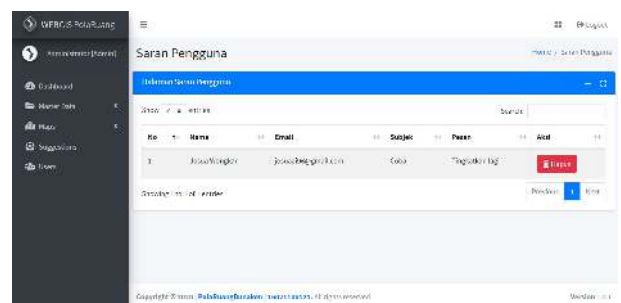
WEBGIS PolaRuang

Administrator [Admin]

Dashboard
Master Data
Maps
Suggestions
Users

Saran Pengguna

Home / Saran Pengguna

Halaman Saran Pengguna

Show 10 entries

Search:

| No | Nama | Email | Subjek | Pesan | Aksi |
|---|---|---|---|---|---|
| 1 | Jossa Wangkar | jossa@gmail.com | Coba | Tingkatkan lagi | Hapus |

Showing 1 to 1 of 1 entries

Previous 1 Next

Copyright © 2021 PolaRuangBanabari. All rights reserved.

Version 1.0

Logout